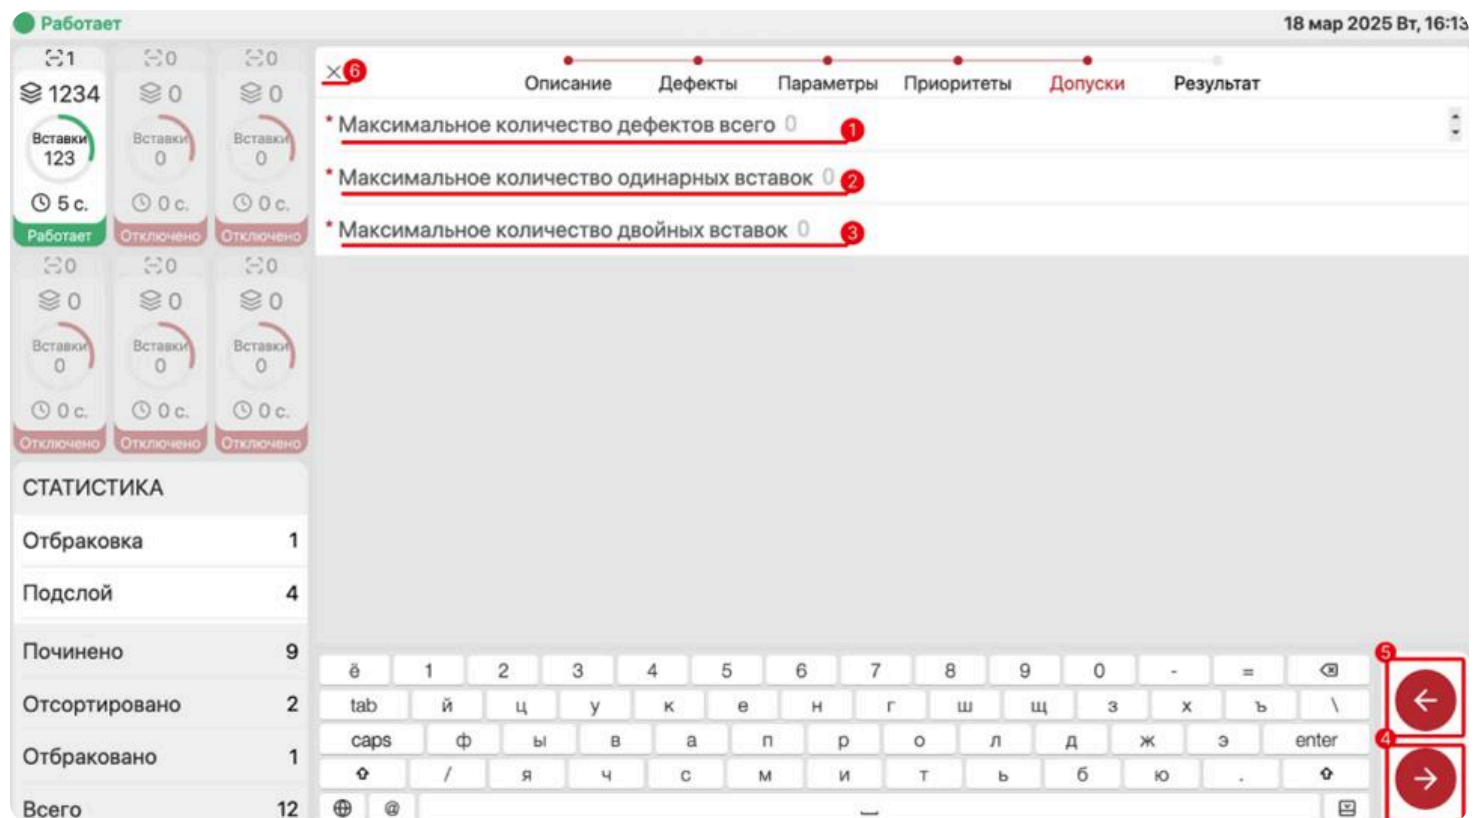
Работает

18 мар 2025 Вт, 16:13

1
1234
Вставки
123
5 с.
Работает

0
0
Вставки
0
0 с.
Отключено

0
0
Вставки
0
0 с.
Отключено

0
0
Вставки
0
0 с.
Отключено

0
0
Вставки
0
0 с.
Отключено

0
0
Вставки
0
0 с.
Отключено

СТАТИСТИКА

| | |
|---|---|
| Отбраковка | 1 |
| Подслой | 4 |
| Починено | 9 |
| Отсортировано | 2 |
| Отбраковано | 1 |
| Всего | 12 |

× 6

Описание Дефекты Параметры Приоритеты Допуски Результат

* Максимальное количество дефектов всего 0 1

* Максимальное количество одинарных вставок 0 2

* Максимальное количество двойных вставок 0 3

ё 1 2 3 4 5 6 7 8 9 0 - =
tab й ц у к е н г ш щ з х ъ \
caps ф ы в а п р о л д ж э enter
/ я ч с м и т ь б ю .
@

5
4